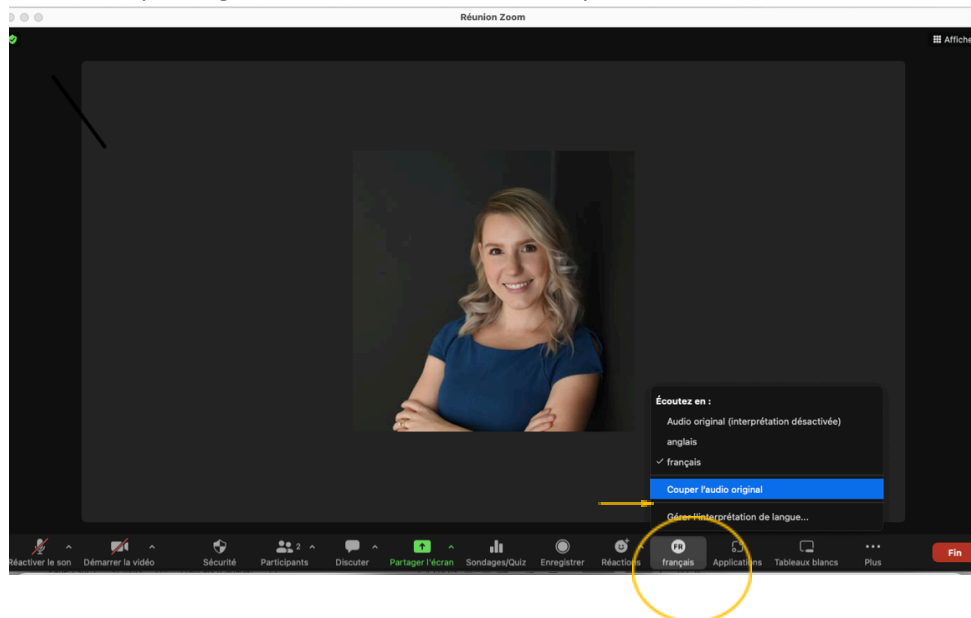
Réunion Zoom

Affiche

Écoutez en :
Audio original (interprétation désactivée)
anglais
✓ français
Couper l'audio original
Gérer l'interprétation de langue...

Réactiver le son
Démarrer la vidéo
Sécurité
2
Participants
Discuter
Partager l'écran
Sondages/Quiz
Enregistrer
Réactions
FR
français
Applications
Tableaux blancs
Plus
Fin